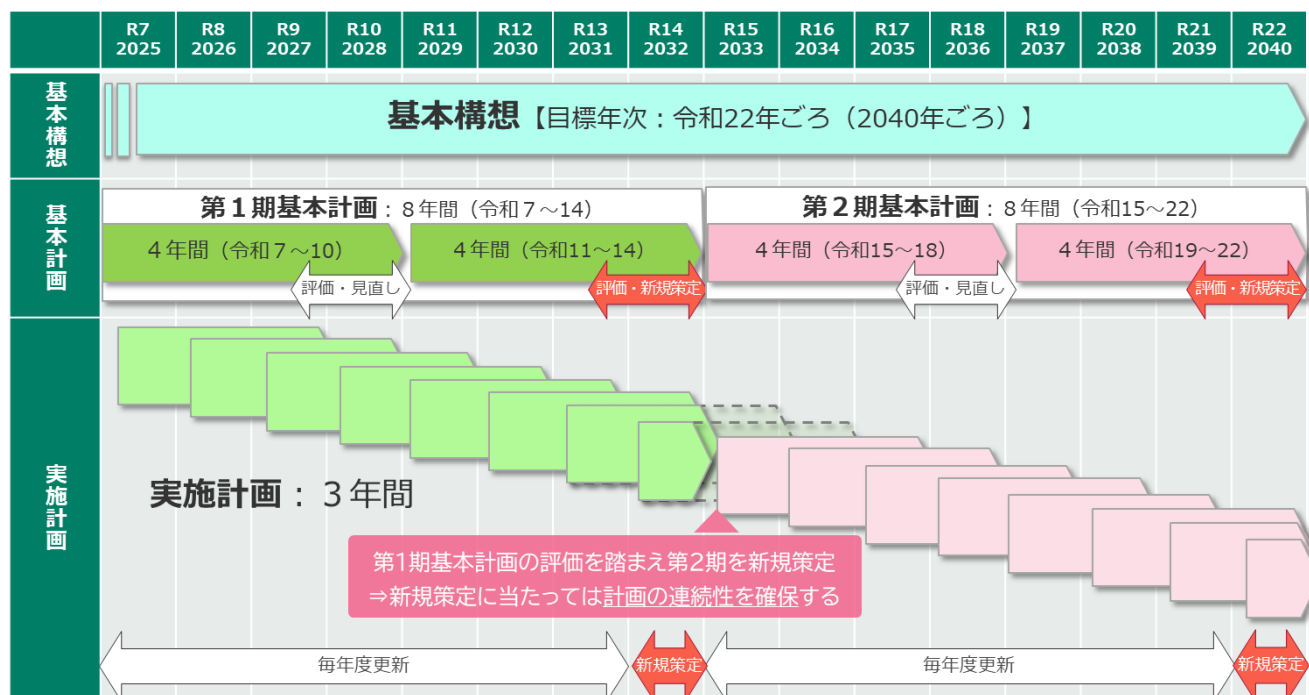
| | R7 2025 | R8 2026 | R9 2027 | R10 2028 | R11 2029 | R12 2030 | R13 2031 | R14 2032 | R15 2033 | R16 2034 | R17 2035 | R18 2036 | R19 2037 | R20 2038 | R21 2039 | R22 2040 |
|---|---|---|---|---|---|---|---|---|---|---|---|---|---|---|---|---|

基本構想

基本構想【目標年次：令和22年ごろ（2040年ごろ）】

基本計画

第１期基本計画：８年間（令和７～14）

第２期基本計画：８年間（令和15～22）

４年間（令和７～10）

４年間（令和11～14）

４年間（令和15～18）

４年間（令和19～22）

評価・見直し

評価・新規策定

評価・見直し

評価・新規策定

実施計画

実施計画：３年間

第1期基本計画の評価を踏まえ第2期を新規策定
⇒新規策定に当たっては計画の連続性を確保する

毎年度更新

新規策定

毎年度更新

新規策定